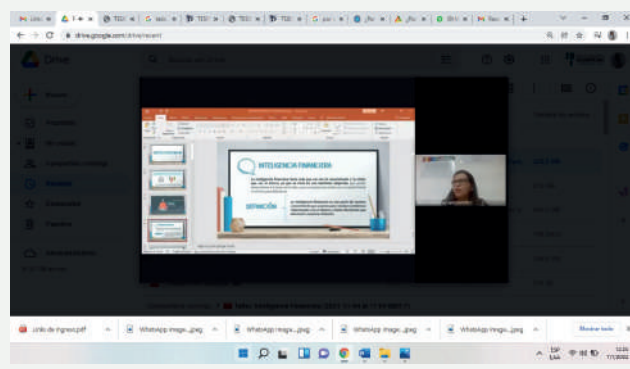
drive.google.com/drive/recent

Drive

INTELIGENCIA FINANCIERA

DEFINICIÓN

Taller Inteligencia Financiera

.cido de ingreso.pdf

WhatsApp Image....jpeg

WhatsApp Image....jpeg

WhatsApp Image....jpeg

WhatsApp Image....jpeg

Mostrar todo